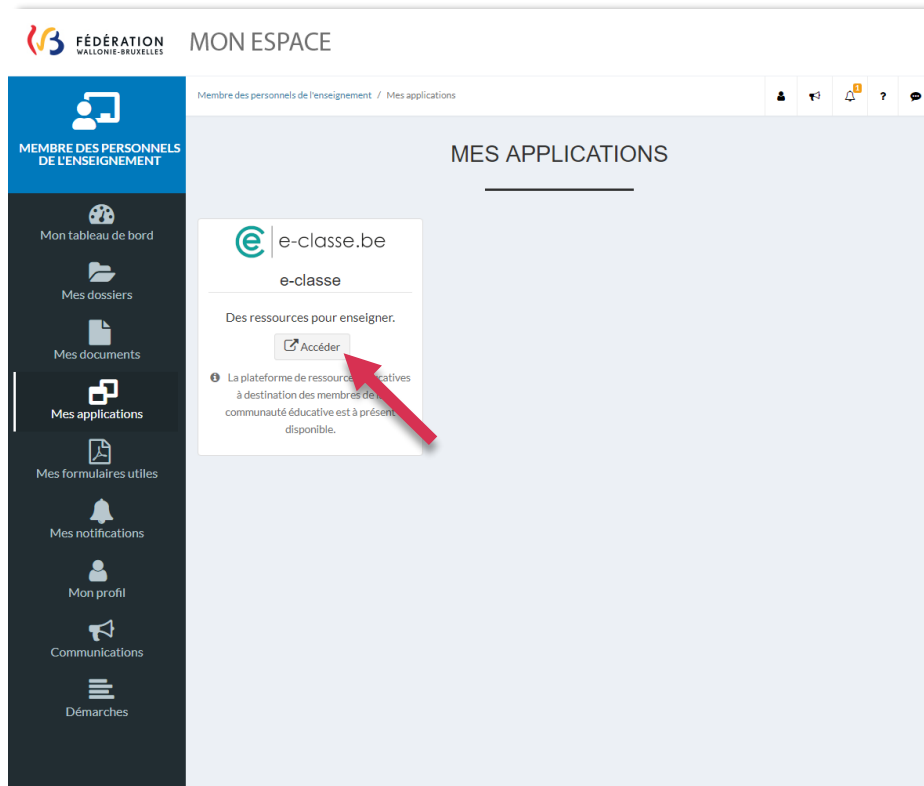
FÉDÉRATION
WALLONIE-BRUXELLES

MON ESPACE

MEMBRE DES PERSONNELS DE L'ENSEIGNEMENT

Mon tableau de bord

Mes dossiers

Mes documents

Mes applications

Mes formulaires utiles

Mes notifications

Mon profil

Communications

Démarches

Membre des personnels de l'enseignement / Mes applications

1

?

MES APPLICATIONS

e-classe.be

e-classe

Des ressources pour enseigner.

Accéder

La plateforme de ressources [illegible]catives à destination des membres de l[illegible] communauté éducative est à présen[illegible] disponible.